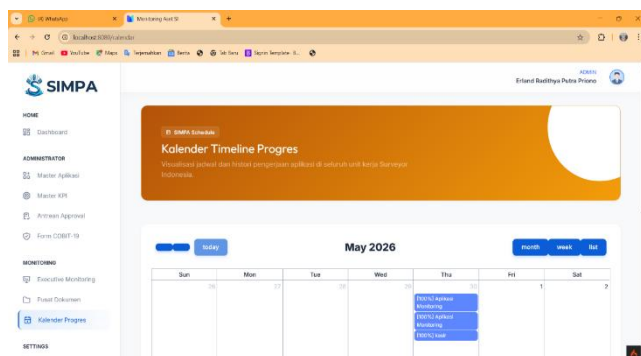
(4) WhatsApp
Monitoring Aset SI
localhost:8080/calendar
Gmail YouTube Maps Terjemahkan Berita Sib Sirna Sigma Template - S...

SIMPA

ADMIN
Erland Badithya Putra Prisno

HOME
Dashboard

ADMINISTRATOR
Master Aplikasi
Master KPI
Antrean Approval
Form COBIT-19

MONITORING
Executive Monitoring
Pusat Dokumen
Kalender Progres

SETTINGS

SIMPA Schedule
Kalender Timeline Progres
Visualisasi jadwal dan histori pengerjaan aplikasi di seluruh unit kerja Surveyor Indonesia.

today
May 2026
month week list

| Sun | Mon | Tue | Wed | Thu | Fri | Sat |
|---|---|---|---|---|---|---|
| 26 | 27 | 28 | 29 | 30 [100%] Aplikasi Monitoring [100%] Aplikasi Monitoring [100%] test | 1 | 2 |